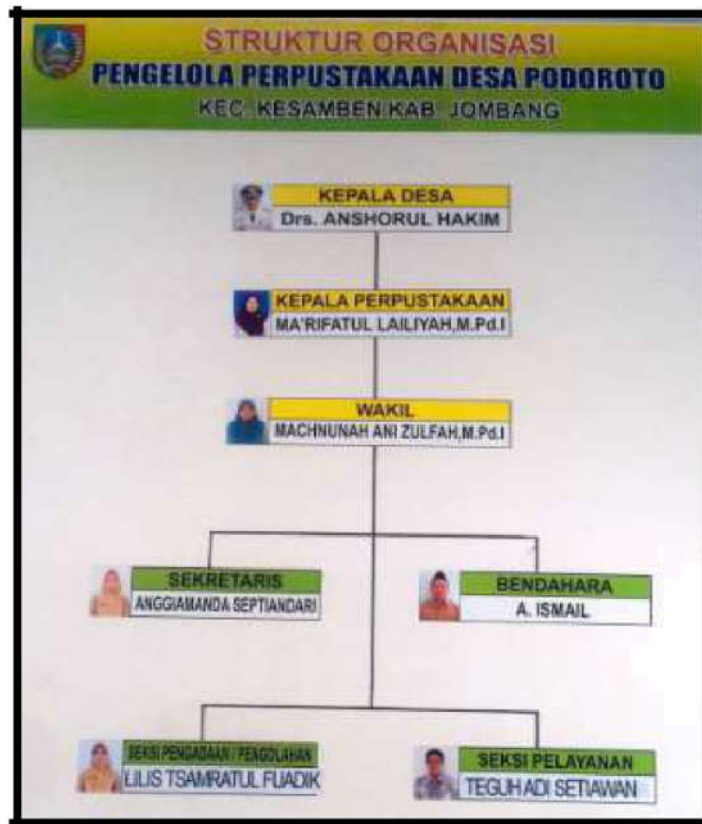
STRUKTUR ORGANISASI
PENGELOLA PERPUSTAKAAN DESA PODOROTO
KEC. KESAMBEN KAB. JOMBANG

KEPALA DESA
Drs. ANSHORUL HAKIM

KEPALA PERPUSTAKAAN
MA'RIFATUL LAILIYAH,M.Pd.I

WAKIL
MACHNUNAH ANI ZULFAH,M.Pd.I

SEKRETARIS
ANGGIAMANDA SEPTIANDARI

BENDAHARA
A. ISMAIL

SEKSI PENGADAAN / PENGOLAHAN
LILIS TSAMRATUL FUADIK

SEKSI PELAYANAN
TEGUH ADI SETIAWAN